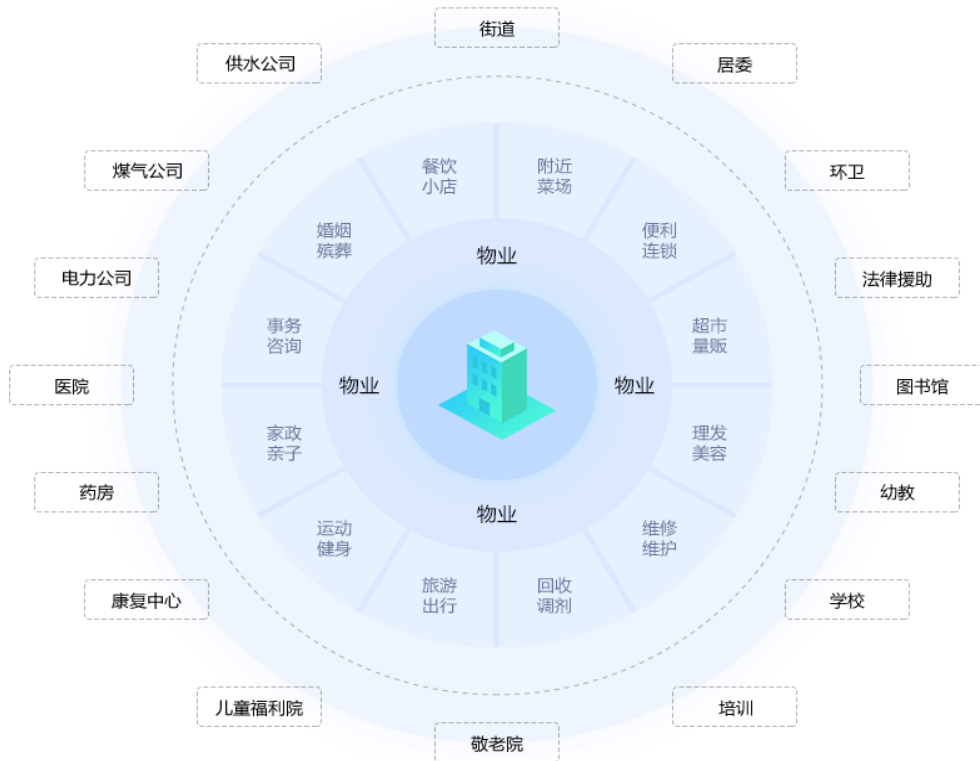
街道

供水公司

居委

煤气公司

环卫

电力公司

法律援助

医院

图书馆

药房

幼教

康复中心

学校

儿童福利院

培训

敬老院

餐饮
小店

附近
菜场

便利
连锁

超市
量贩

理发
美容

维修
维护

回收
调剂

旅游
出行

运动
健身

家政
亲子

事务
咨询

婚姻
殡葬

物业

物业

物业

物业